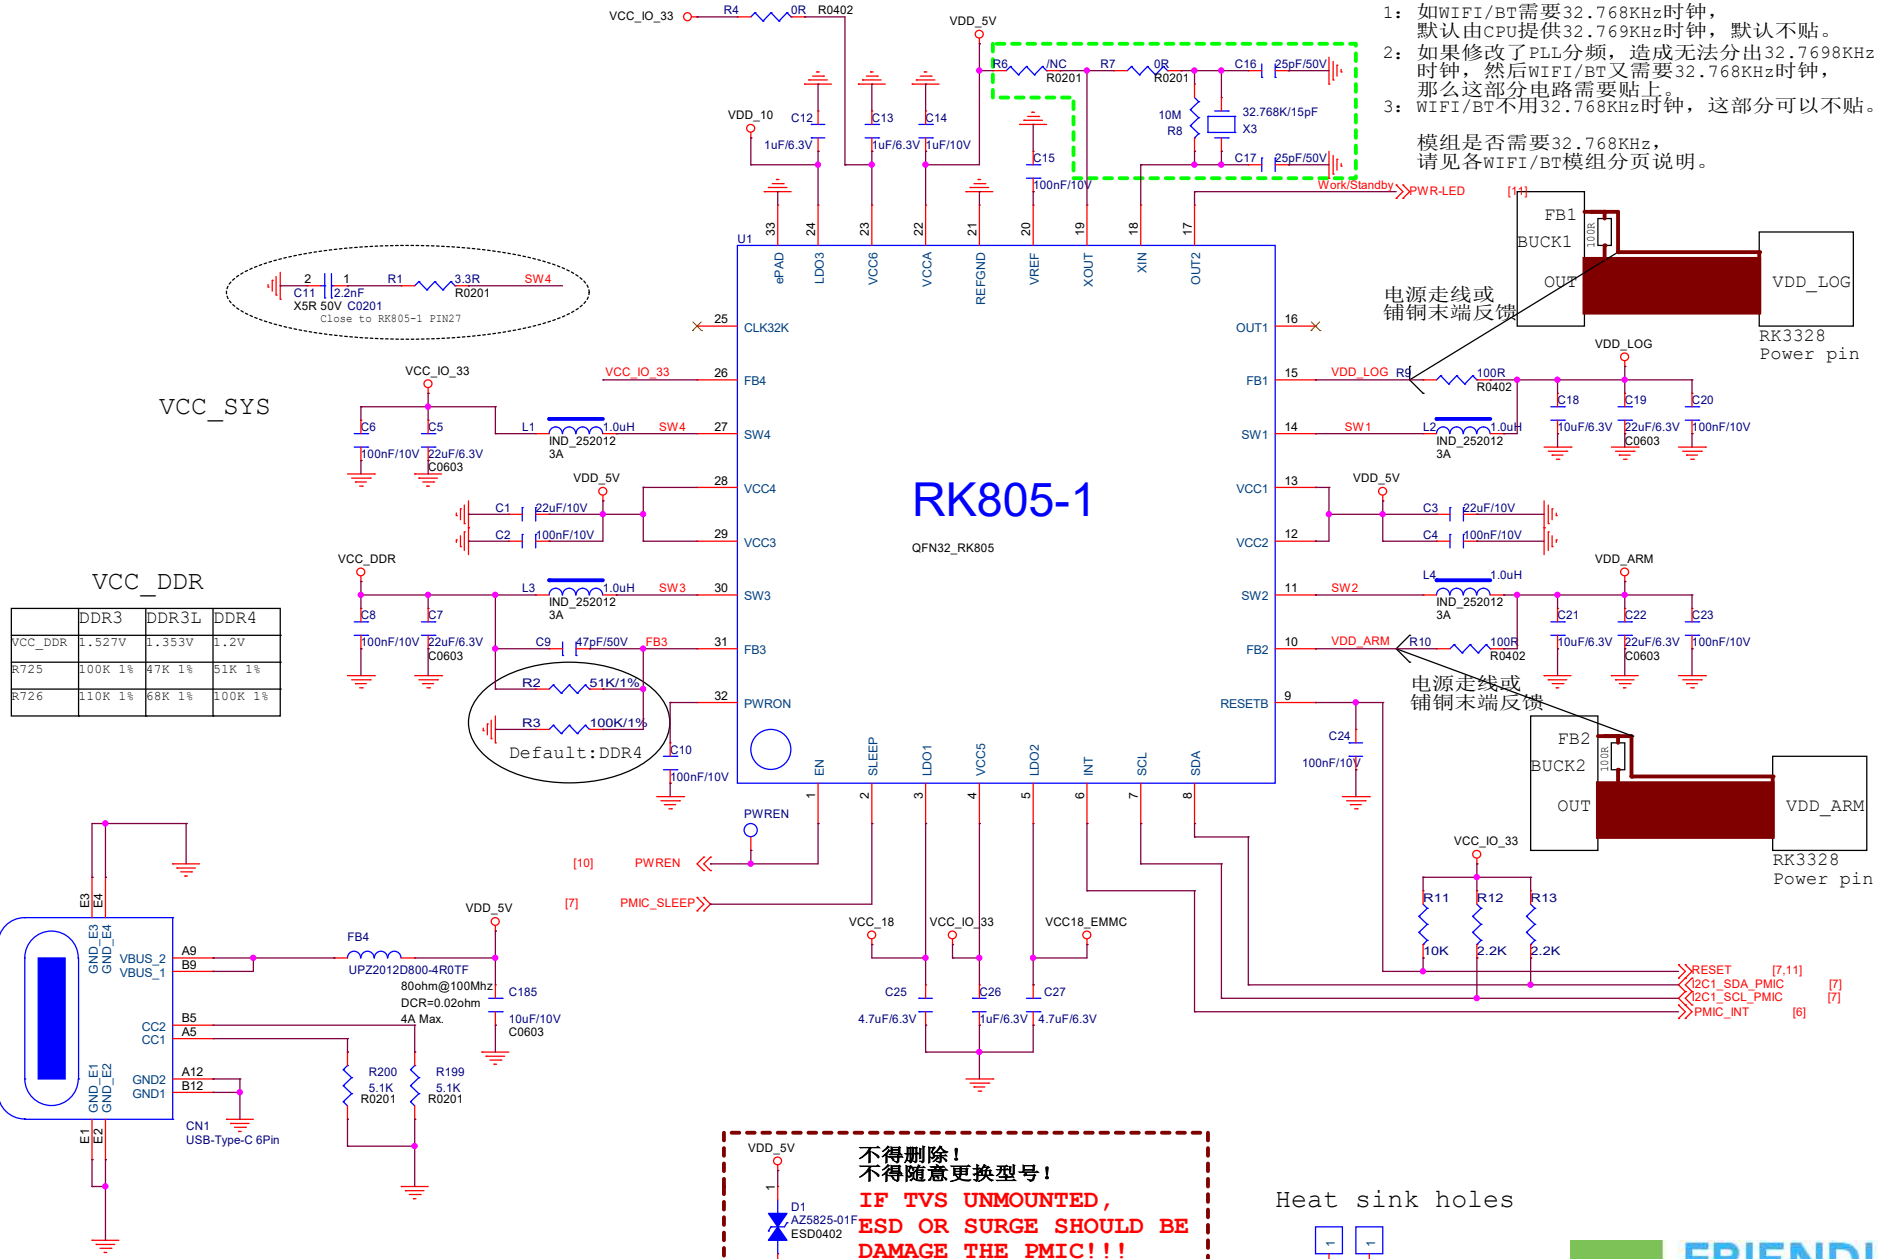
1：如WIFI/BT需要32.768KHz时钟，
默认由CPU提供32.769KHz时钟，默认不贴。
2：如果修改了PLL分频，造成无法分出32.7698KHz时钟，然后WIFI/BT又需要32.768KHz时钟，
那么这部分电路需要贴上。
3：WIFI/BT不用32.768KHz时钟，这部分可以不贴。

模组是否需要32.768KHz，
请见各WIFI/BT模组分页说明。

VCC_IO_33 R4 0R R0402
VDD_5V
R6 /NC R0201 R7 0R R0201 C16 25pF/50V
10M R8 32.768K/15pF X3
C17 25pF/50V
VDD_10 C12 1uF/6.3V C13 1uF/6.3V C14 1uF/10V C15 100nF/10V
Work/Standby PWR-LED [11]
U1
33 24 23 22 21 20 19 18 17
ePAD LDO3 VCC6 VCCA REFGND VREF XOUT XIN OUT2
2 1 R1 3.3R SW4
C11 2.2nF R0201
X5R 50V C0201
Close to RK805-1 PIN27
FB1 BUCK1 100R OUT VDD_LOG
电源走线或铺铜末端反馈
RK3328 Power pin
25 CLK32K OUT1 16
VCC_SYS
VCC_IO_33
VCC_IO_33 26 FB4 FB1 15 VDD_LOG R9 100R R0402
VDD_LOG
C6 C5 L1 1.0uH SW4 27 SW4 SW1 14 SW1 L2 1.0uH C18 C19 C20
100nF/10V 22uF/6.3V C0603 IND_252012 3A IND_252012 3A 10uF/6.3V 22uF/6.3V C0603 100nF/10V
VDD_5V 28 VCC4 VCC1 13 VDD_5V
RK805-1
C1 22uF/10V C3 22uF/10V
C2 100nF/10V 29 VCC3 VCC2 12 C4 100nF/10V
QFN32_RK805
VCC_DDR
VCC_DDR VDD_ARM
L3 1.0uH SW3 30 SW3 SW2 11 SW2 L4 1.0uH

| | DDR3 | DDR3L | DDR4 |
|---|---|---|---|
| VCC_DDR | 1.527V | 1.353V | 1.2V |
| R725 | 100K 1% | 47K 1% | 51K 1% |
| R726 | 110K 1% | 68K 1% | 100K 1% |

C8 C7 IND_252012 3A IND_252012 3A C21 C22 C23
100nF/10V 22uF/6.3V C0603 C9 47pF/50V FB3 31 FB3 FB2 10 VDD_ARM R10 100R R0402 10uF/6.3V 22uF/6.3V C0603 100nF/10V
R2 51K/1%
R3 100K/1% 32 PWRON RESETB 9
Default:DDR4 C10 100nF/10V C24 100nF/10V
电源走线或铺铜末端反馈
EN SLEEP LDO1 VCC5 LDO2 INT SCL SDA
1 2 3 4 5 6 7 8
FB2 BUCK2 100R OUT VDD_ARM
RK3328 Power pin
PWREN
[10] PWREN
VCC_IO_33
[7] PMIC_SLEEP
R11 R12 R13
VDD_5V VCC_18 VCC_IO_33 VCC18_EMMC
E3 E4
GND_E3 GND_E4 VBUS_2 VBUS_1 A9 B9 FB4 UPZ2012D800-4R0TF
80ohm@100Mhz DCR=0.02ohm 4A Max.
C185 10uF/10V C0603
10K 2.2K 2.2K
RESET [7,11]
I2C1_SDA_PMIC [7]
I2C1_SCL_PMIC [7]
PMIC_INT [6]
C25 C26 C27
4.7uF/6.3V 1uF/6.3V 4.7uF/6.3V
CC2 CC1 B5 A5
GND_E1 GND_E2 GND2 GND1 A12 B12 R200 5.1K R0201 R199 5.1K R0201
CN1 USB-Type-C 6Pin
E1 E2
VDD_5V
1
D1 AZ5825-01F ESD0402
不得删除！
不得随意更换型号！
IF TVS UNMOUNTED, ESD OR SURGE SHOULD BE DAMAGE THE PMIC!!!
Heat sink holes
FRIEND